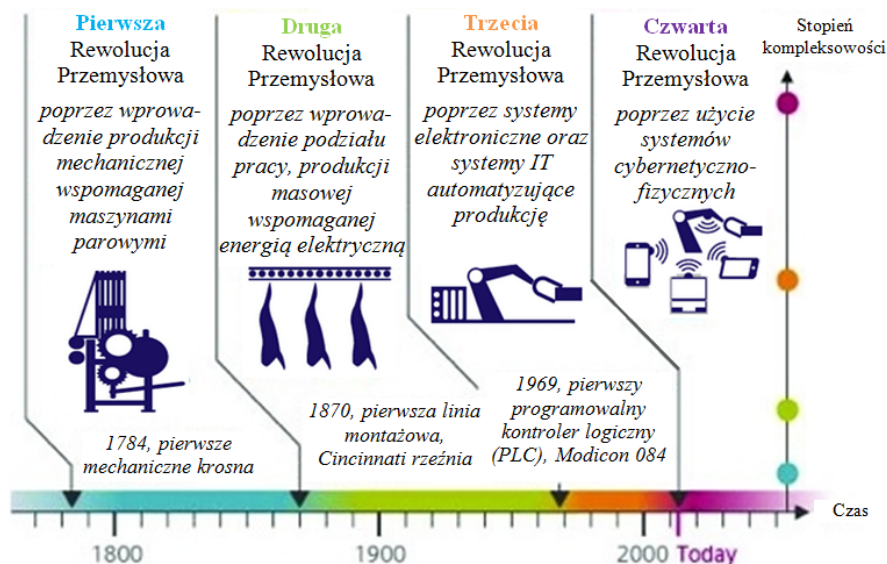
Pierwsza Rewolucja Przemysłowa

poprzez wprowadzenie produkcji mechanicznej wspomaganej maszynami parowymi

Druga Rewolucja Przemysłowa

poprzez wprowadzenie podziału pracy, produkcji masowej wspomaganej energią elektryczną

Trzecia Rewolucja Przemysłowa

poprzez systemy elektroniczne oraz systemy IT automatyzujące produkcję

Czwarta Rewolucja Przemysłowa

poprzez użycie systemów cybernetyczno-fizycznych

Stopień kompleksowości

1784, pierwsze mechaniczne krosna

1870, pierwsza linia montażowa, Cincinnati rzeźnia

1969, pierwszy programowalny kontroler logiczny (PLC), Modicon 084

Czas

1800

1900

2000 Today